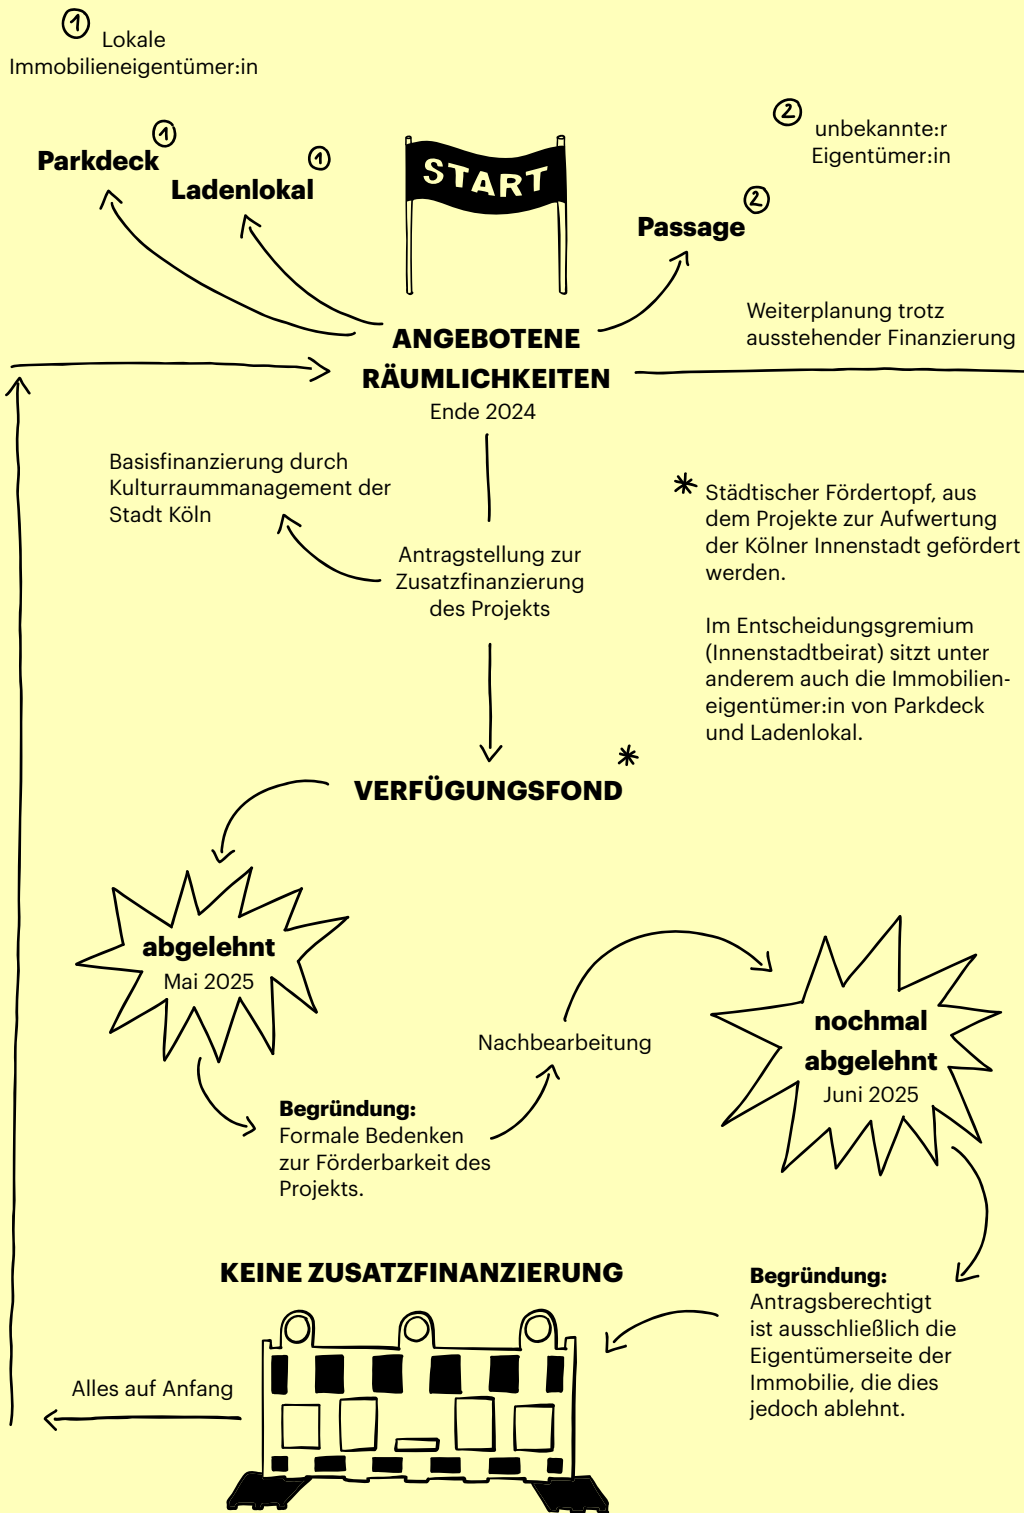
① Lokale Immobilieneigentümer:in

Parkdeck ①

Ladenlokal ①

START

② unbekannte:r Eigentümer:in

Passage ②

Weiterplanung trotz ausstehender Finanzierung

ANGEBOTENE RÄUMLICHKEITEN
Ende 2024

Basisfinanzierung durch Kulturraummanagement der Stadt Köln

Antragstellung zur Zusatzfinanzierung des Projekts

* Städtischer Fördertopf, aus dem Projekte zur Aufwertung der Kölner Innenstadt gefördert werden.

Im Entscheidungsgremium (Innenstadtbeirat) sitzt unter anderem auch die Immobilieneigentümer:in von Parkdeck und Ladenlokal.

VERFÜGUNGSFOND *

abgelehnt
Mai 2025

Nachbearbeitung

nochmal abgelehnt
Juni 2025

Begründung:
Formale Bedenken zur Förderbarkeit des Projekts.

KEINE ZUSATZFINANZIERUNG

Begründung:
Antragsberechtigt ist ausschließlich die Eigentümerseite der Immobilie, die dies jedoch ablehnt.

Alles auf Anfang